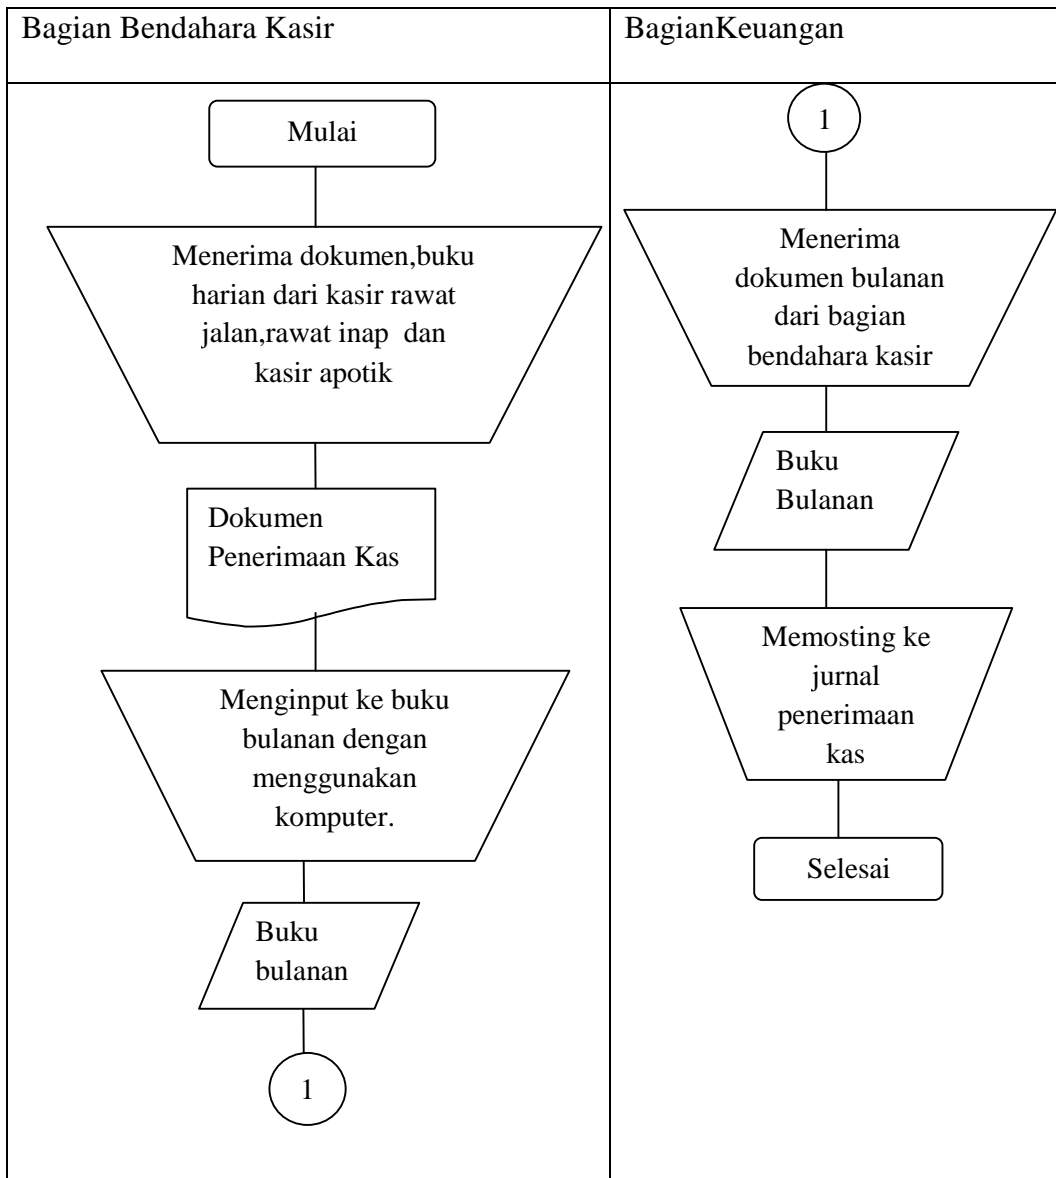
Bagian Bendahara Kasir

Mulai

Menerima dokumen,buku harian dari kasir rawat jalan,rawat inap dan kasir apotik

Dokumen Penerimaan Kas

Menginput ke buku bulanan dengan menggunakan komputer.

Buku bulanan

1

BagianKeuangan

1

Menerima dokumen bulanan dari bagian bendahara kasir

Buku Bulanan

Memosting ke jurnal penerimaan kas

Selesai